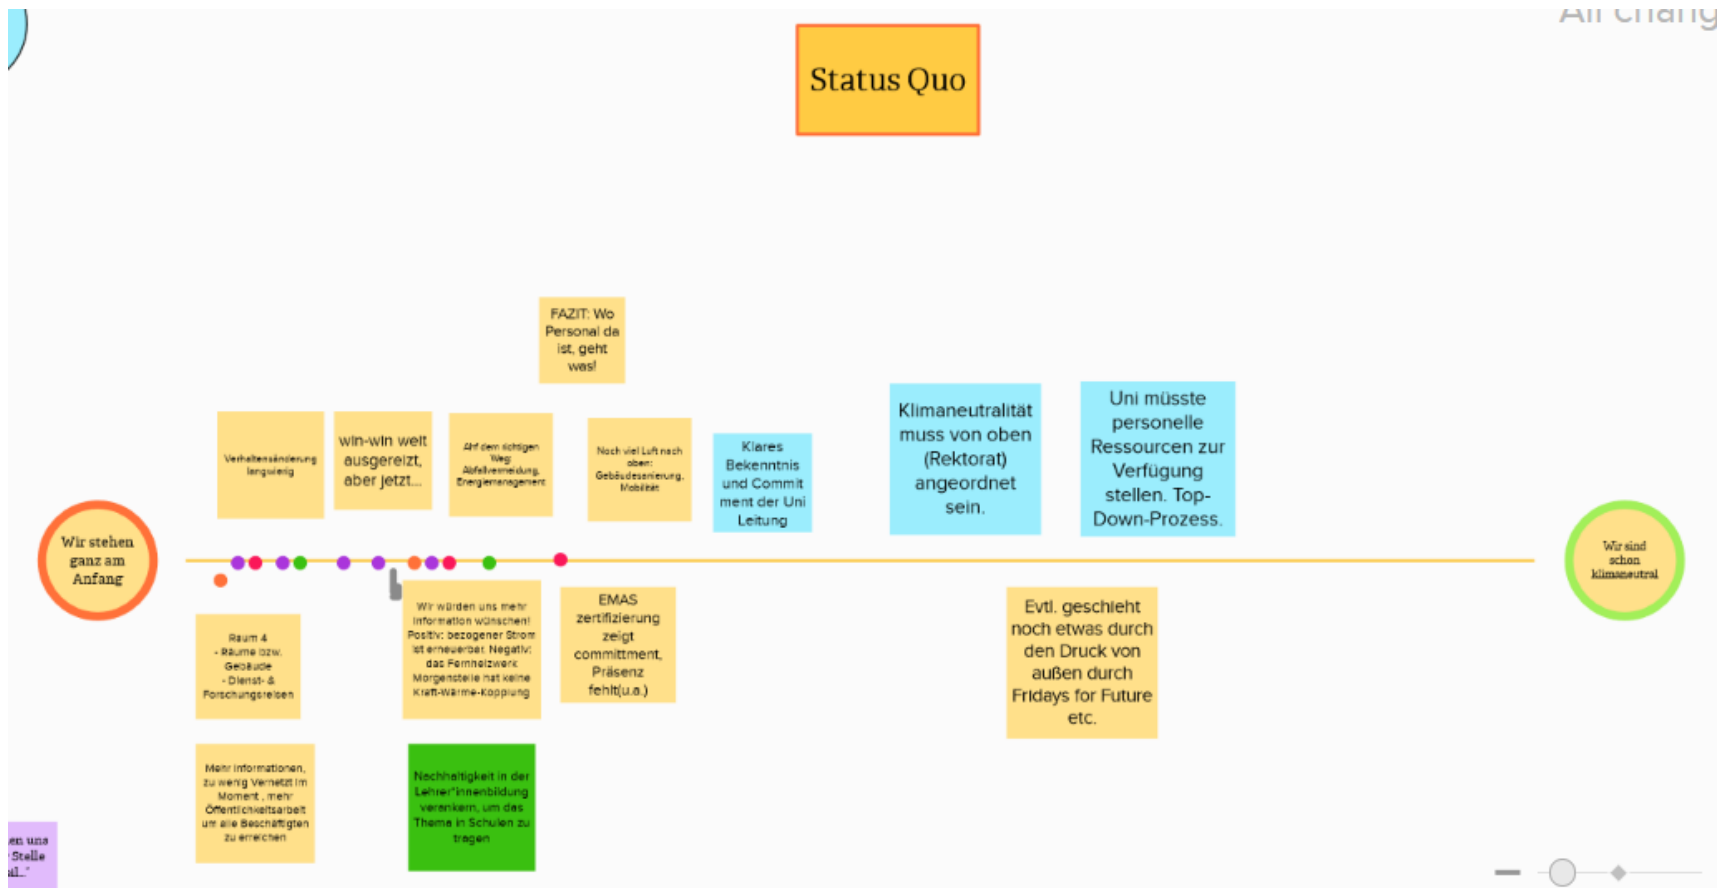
All chang

Status Quo

FAZIT: Wo Personal da ist, geht was!

Verhaltensänderung langwierig

win-win weit ausgereizt, aber jetzt...

Auf dem richtigen Weg: Abfallvermeidung, Energiemanagement

Noch viel Luft nach oben: Gebäudesanierung, Mobilität

Klares Bekenntnis und Commitment der Uni Leitung

Klimaneutralität muss von oben (Rektorat) angeordnet sein.

Uni müsste personelle Ressourcen zur Verfügung stellen. Top-Down-Prozess.

Wir stehen ganz am Anfang

Wir sind schon klimaneutral

Raum 4
- Räume bzw. Gebäude
- Dienst- & Forschungsreisen

Wir würden uns mehr Information wünschen! Positiv: bezogener Strom ist erneuerbar. Negativ: das Fernheizwerk Morgenstelle hat keine Kraft-Wärme-Kopplung

EMAS zertifizierung zeigt committment, Präsenz fehlt(u.a.)

Evtl. geschieht noch etwas durch den Druck von außen durch Fridays for Future etc.

Mehr Informationen, zu wenig Vernetzt im Moment , mehr Öffentlichkeitsarbeit um alle Beschäftigten zu erreichen

Nachhaltigkeit in der Lehrer*innenbildung verankern, um das Thema in Schulen zu tragen

en uns Stelle il."